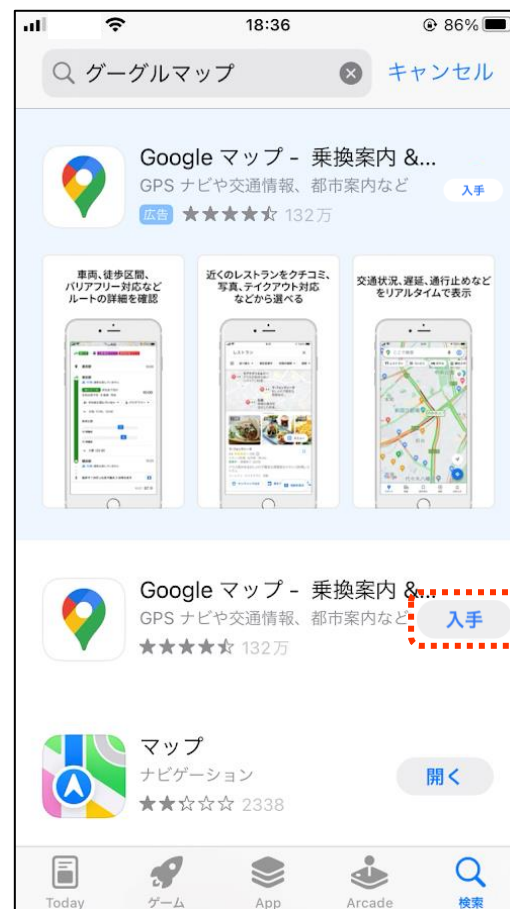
18:36 86%

グーグルマップ

キャンセル

Google マップ - 乗換案内 &...
GPS ナビや交通情報、都市案内など
広告 132 万
入手

車両、徒歩区間、バリアフリー対応などルートの詳細を確認

近くのレストランをクチコミ、写真、テイクアウト対応などから選べる

交通状況、渋滞、通行止めなどをリアルタイムで表示

Google マップ - 乗換案内 &...
GPS ナビや交通情報、都市案内など
132 万
入手

マップ
ナビゲーション
2338
開く

Today ゲーム App Arcade 検索